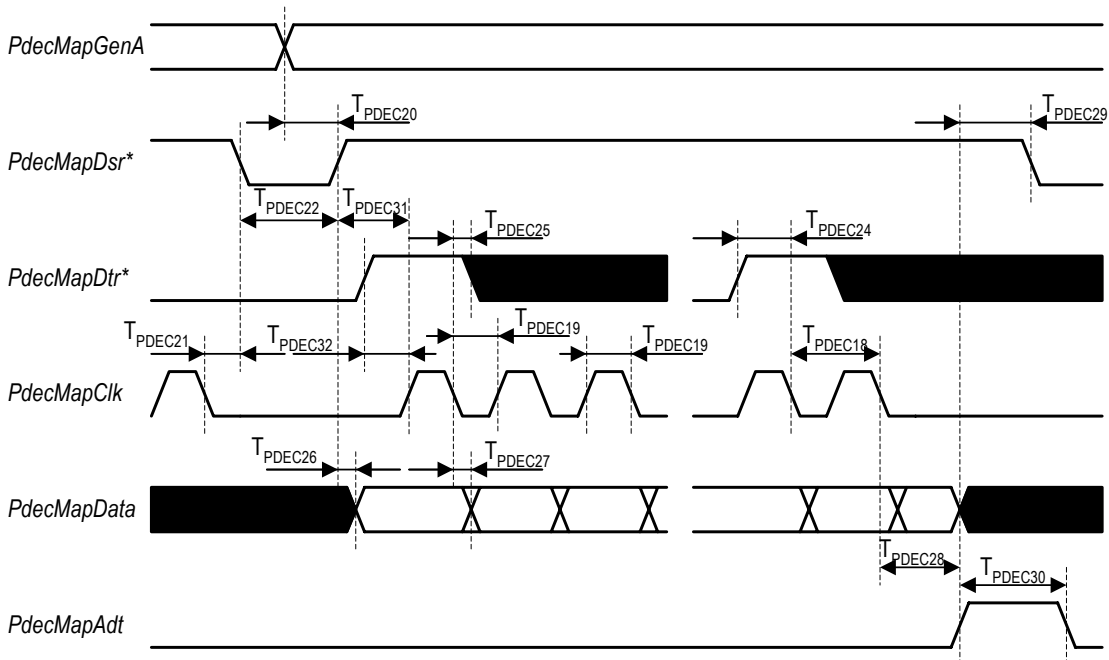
PdecMapGenA

$T_{PDEC20}$

$T_{PDEC29}$

PdecMapDsr*

$T_{PDEC22}$

$T_{PDEC31}$

$T_{PDEC25}$

$T_{PDEC24}$

PdecMapDtr*

$T_{PDEC21}$

$T_{PDEC32}$

$T_{PDEC19}$

$T_{PDEC19}$

$T_{PDEC18}$

PdecMapClk

$T_{PDEC26}$

$T_{PDEC27}$

PdecMapData

$T_{PDEC28}$

$T_{PDEC30}$

PdecMapAdt